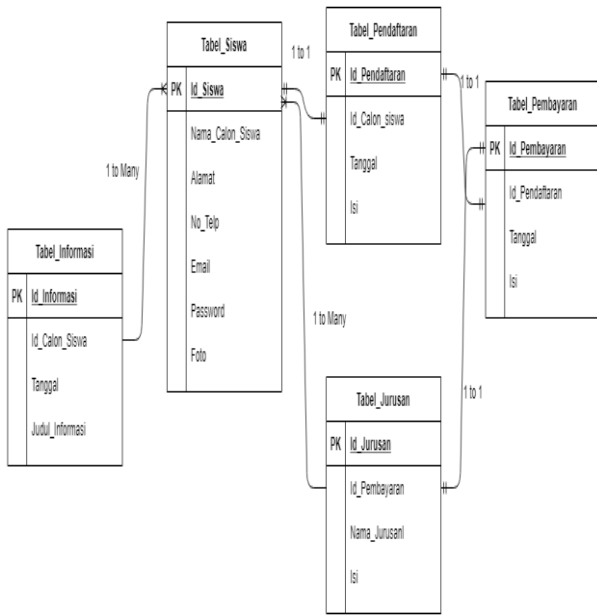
Tabel_Siswa

| PK | Id_Siswa |
|---|---|
| | Nama_Calon_Siswa |
| | Alamat |
| | No_Telp |
| | Email |
| | Password |
| | Foto |

1 to 1

Tabel_Pendaftaran

| PK | Id_Pendaftaran |
|---|---|
| | Id_Calon_siswa |
| | Tanggal |
| | Isi |

1 to 1

Tabel_Pembayaran

| PK | Id_Pembayaran |
|---|---|
| | Id_Pendaftaran |
| | Tanggal |
| | Isi |

1 to Many

Tabel_Informasi

| PK | Id_Informasi |
|---|---|
| | Id_Calon_Siswa |
| | Tanggal |
| | Judul_Informasi |

1 to Many

1 to 1

Tabel_Jurusan

| PK | Id_Jurusan |
|---|---|
| | Id_Pembayaran |
| | Nama_Jurusanl |
| | Isi |